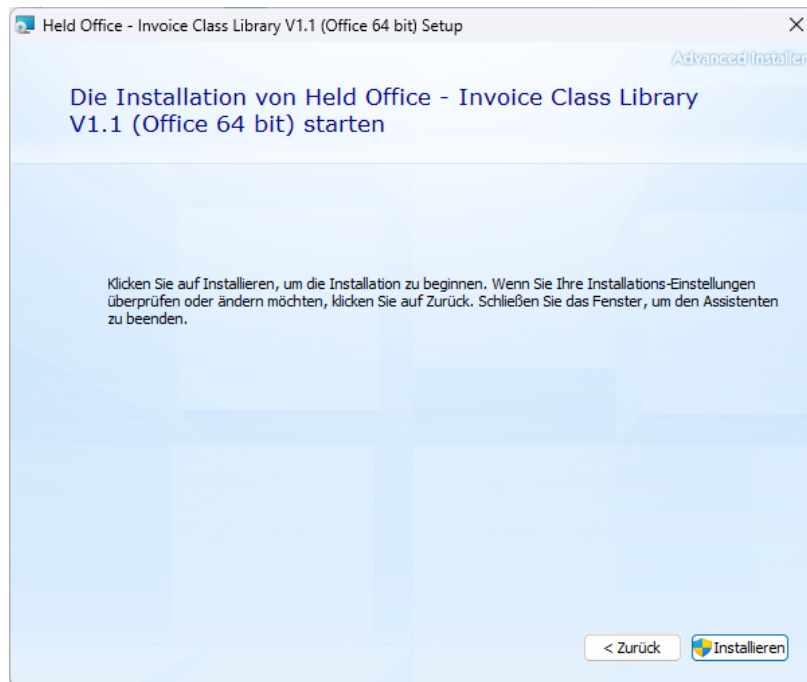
Held Office - Invoice Class Library V1.1 (Office 64 bit) Setup

×

Advanced Installer

Die Installation von Held Office - Invoice Class Library V1.1 (Office 64 bit) starten

Klicken Sie auf Installieren, um die Installation zu beginnen. Wenn Sie Ihre Installations-Einstellungen überprüfen oder ändern möchten, klicken Sie auf Zurück. Schließen Sie das Fenster, um den Assistenten zu beenden.

< Zurück

Installieren